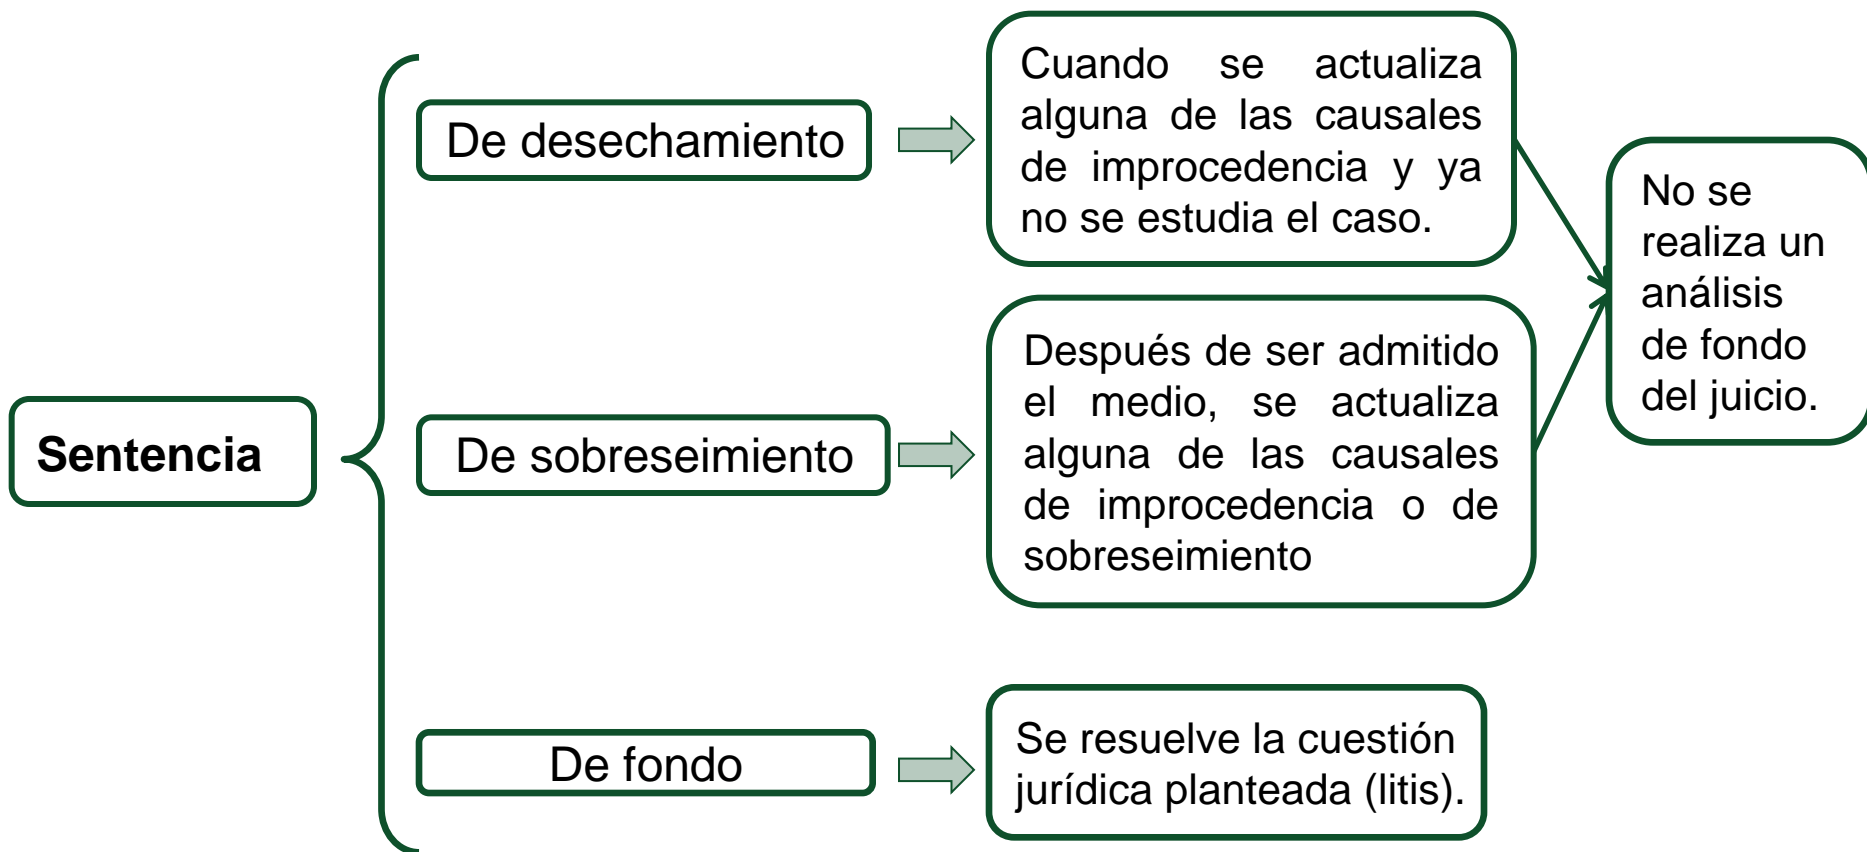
Sentencia

De desechamiento

Cuando se actualiza alguna de las causales de improcedencia y ya no se estudia el caso.

De sobreseimiento

Después de ser admitido el medio, se actualiza alguna de las causales de improcedencia o de sobreseimiento

No se realiza un análisis de fondo del juicio.

De fondo

Se resuelve la cuestión jurídica planteada (litis).